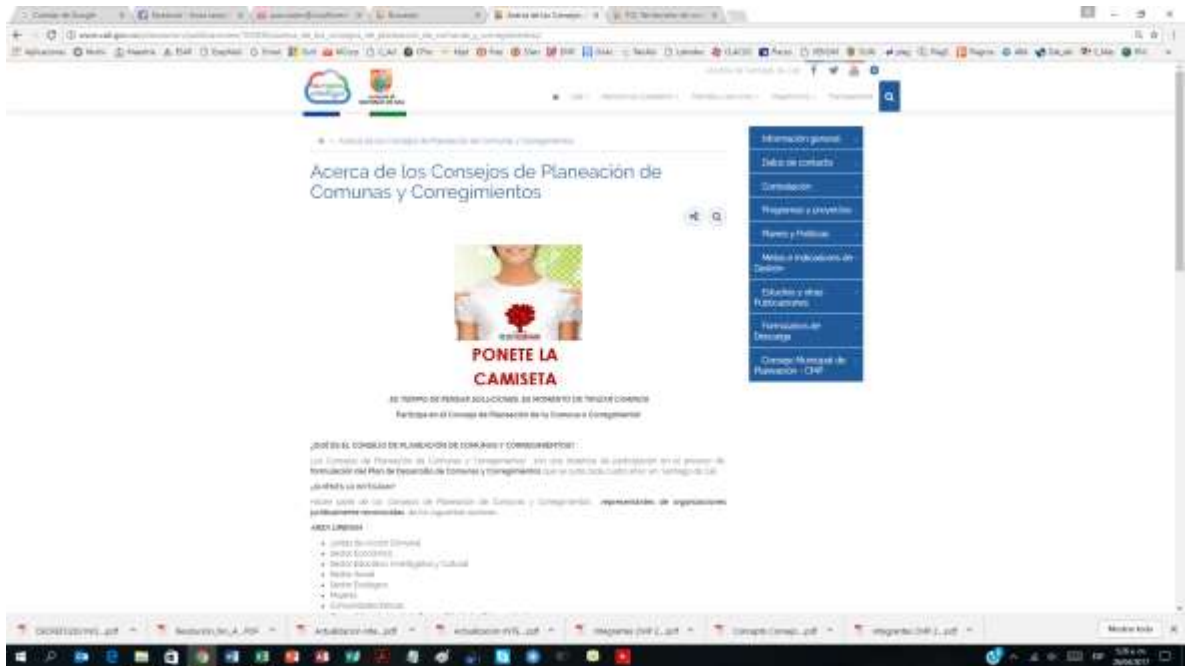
Acerca de los Consejos de Planeación de Comunas y Corregimientos

Información general
Datos de contacto
Contratación
Programas y proyectos
Planes y Políticas
Metas e Indicadores de Gestión
Estudios y otras Publicaciones
Formularios de Descarga
Consejo Municipal de Planeación - CMP

PONETE LA CAMISETA

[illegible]

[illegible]

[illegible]

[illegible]

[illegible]

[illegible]

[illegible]

Mostrar todo